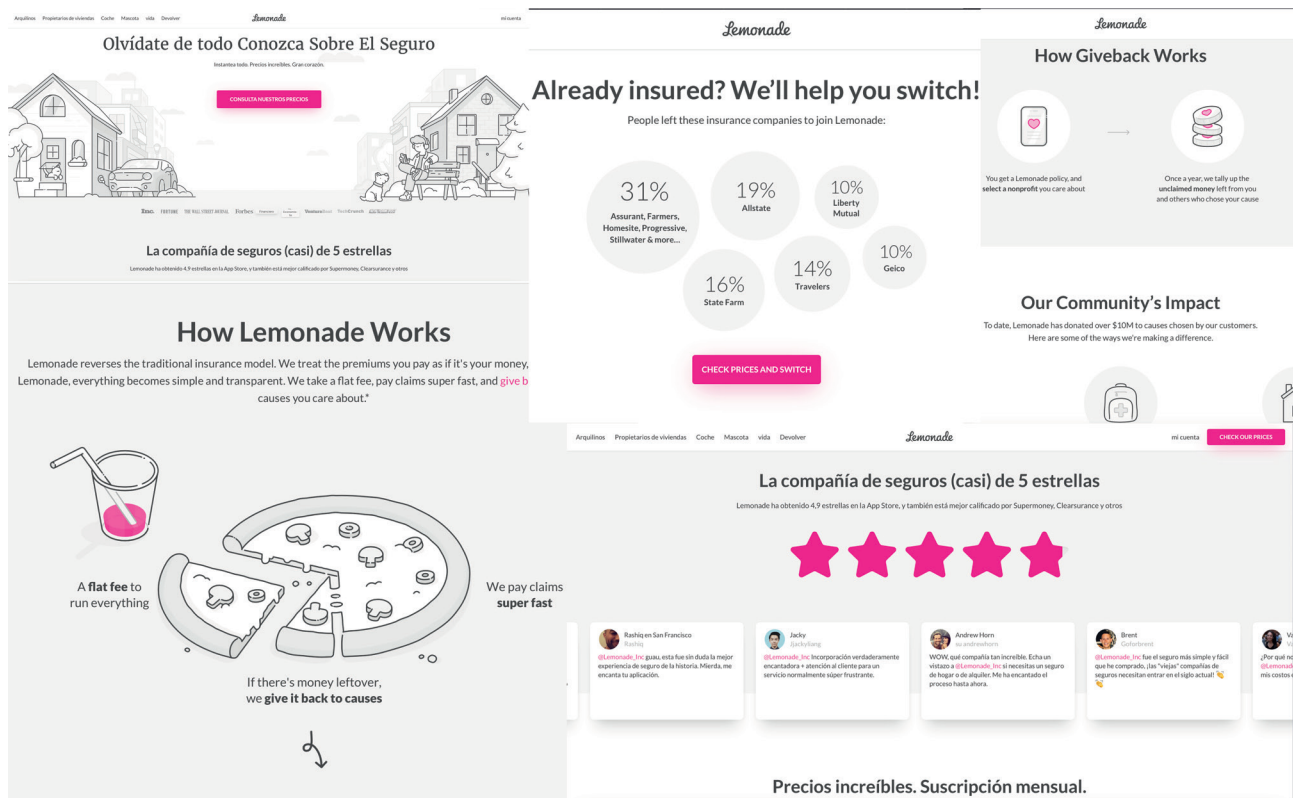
Arquilinos Propietarios de viviendas Coche Mascota vida Devolver

Lemonade

mi cuenta

Olvídate de todo Conozca Sobre El Seguro

Instantea todo. Precios increíbles. Gran corazón.

CONSULTA NUESTROS PRECIOS

Inc. FORTUNE THE WALL STREET JOURNAL Forbes VentureBeat TechCrunch

La compañía de seguros (casi) de 5 estrellas

Lemonade ha obtenido 4,9 estrellas en la App Store, y también está mejor calificado por Supermoney, Clearsurance y otros

How Lemonade Works

Lemonade reverses the traditional insurance model. We treat the premiums you pay as if it's your money, Lemonade, everything becomes simple and transparent. We take a flat fee, pay claims super fast, and give b causes you care about.*

A flat fee to run everything

We pay claims super fast

If there's money leftover, we give it back to causes

Lemonade

Already insured? We'll help you switch!

People left these insurance companies to join Lemonade:

31%
Assurant, Farmers, Homesite, Progressive, Stillwater & more...

19%
Allstate

10%
Liberty Mutual

10%
Geico

16%
State Farm

14%
Travelers

CHECK PRICES AND SWITCH

Lemonade

How Giveback Works

You get a Lemonade policy, and select a nonprofit you care about

Once a year, we tally up the unclaimed money left from you and others who chose your cause

Our Community's Impact

To date, Lemonade has donated over $10M to causes chosen by our customers. Here are some of the ways we're making a difference.

Arquilinos Propietarios de viviendas Coche Mascota vida Devolver

Lemonade

mi cuenta CHECK OUR PRICES

La compañía de seguros (casi) de 5 estrellas

Lemonade ha obtenido 4,9 estrellas en la App Store, y también está mejor calificado por Supermoney, Clearsurance y otros

Rashiq en San Francisco
Rashiq
@Lemonade_Inc guau, esta fue sin duda la mejor experiencia de seguro de la historia. Mierda, me encanta tu aplicación.

Jacky
@jackyliang
@Lemonade_Inc Incorporación verdaderamente encantadora + atención al cliente para un servicio normalmente súper frustrante.

Andrew Horn
@andrewhorn
WOW, qué compañía tan increíble. Echa un vistazo a @Lemonade_Inc si necesitas un seguro de hogar o de alquiler. Me ha encantado el proceso hasta ahora.

Brent
Goforbrent
@Lemonade_Inc fue el seguro más simple y fácil que he comprado, ¡las "viejas" compañías de seguros necesitan entrar en el siglo actual!

V
¿Por qué n @Lemonad mis costos

Precios increíbles. Suscripción mensual.